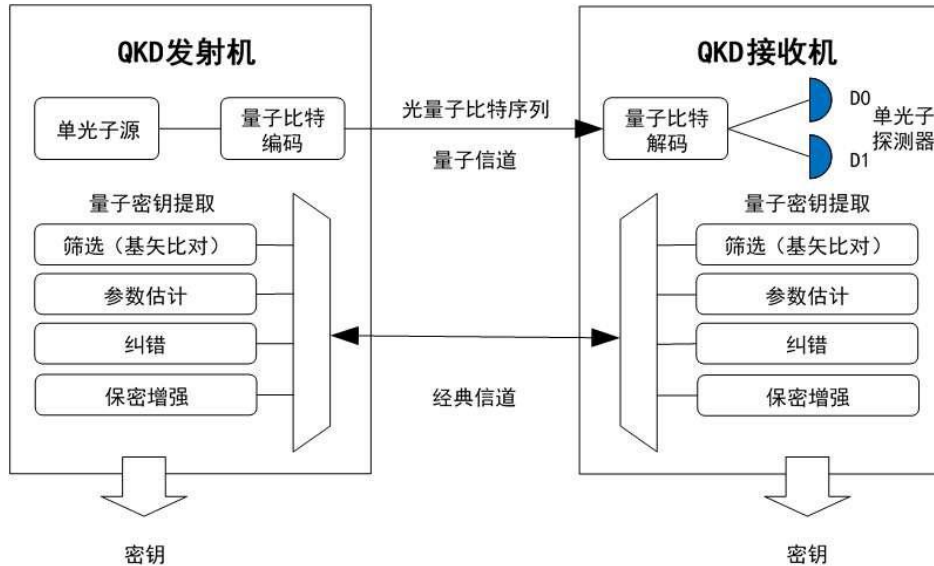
QKD发射机

单光子源

量子比特编码

量子密钥提取

筛选（基矢比对）

参数估计

纠错

保密增强

密钥

光量子比特序列

量子信道

经典信道

QKD接收机

量子比特解码

D0

D1

单光子探测器

量子密钥提取

筛选（基矢比对）

参数估计

纠错

保密增强

密钥